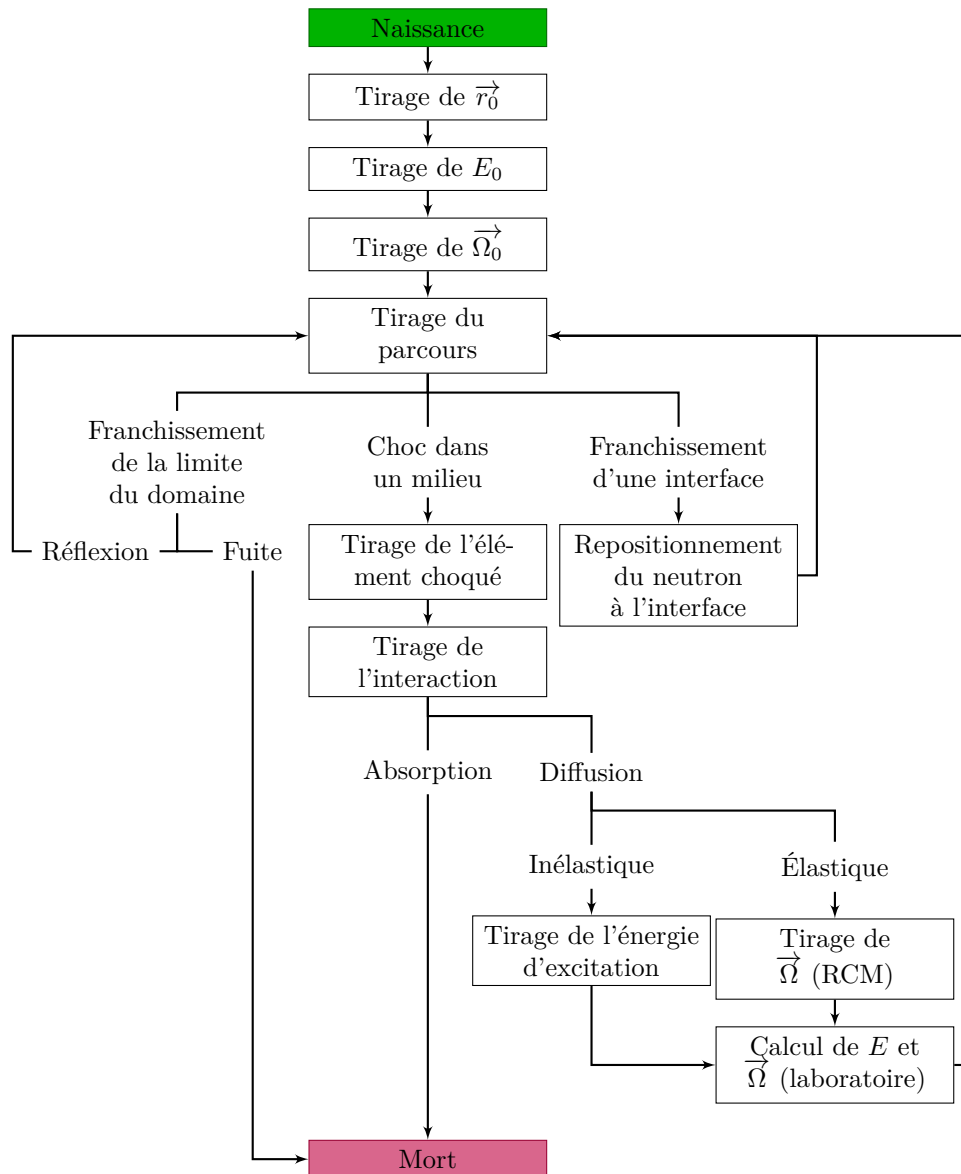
Naissance

Tirage de $\overrightarrow{r_0}$

Tirage de $E_0$

Tirage de $\overrightarrow{\Omega_0}$

Tirage du parcours

Franchissement de la limite du domaine

Choc dans un milieu

Franchissement d'une interface

Réflexion

Fuite

Tirage de l'élément choqué

Repositionnement du neutron à l'interface

Tirage de l'interaction

Absorption

Diffusion

Inélastique

Élastique

Tirage de l'énergie d'excitation

Tirage de $\overrightarrow{\Omega}$ (RCM)

Calcul de $E$ et $\overrightarrow{\Omega}$ (laboratoire)

Mort